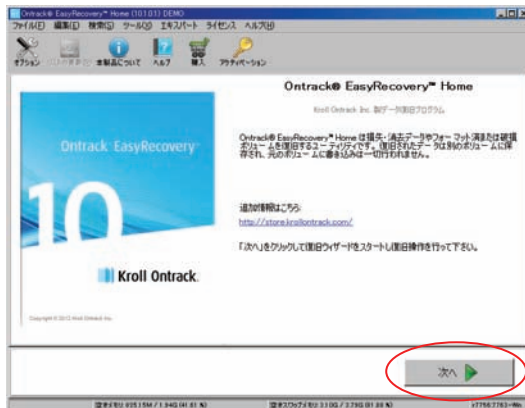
Ontrack® EasyRecovery™ Home (10.1.0.1) DEMO

ファイル(F) 編集(E) 検索(S) ツール(O) エキスパート ライセンス ヘルプ(H)

オプション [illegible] 本製品について ヘルプ 購入 アクティベーション

Ontrack EasyRecovery

10

Kroll Ontrack.

Copyright © 2012 Kroll Ontrack Inc.

Ontrack® EasyRecovery™ Home

Kroll Ontrack Inc. 製データ復旧プログラム

Ontrack® EasyRecovery™ Home は損失・消去データやフォーマット済または破損ボリュームを復旧するユーティリティです。復旧されたデータは別のボリュームに保存され、元のボリュームに書き込みは一切行われません。

追加情報はこちら:

http://store.krollontrack.com/

「次へ」をクリックして復旧ウィザードをスタートし復旧操作を行って下さい。

次へ

空きメモリ 855.15M / 1.94G (41.61 %)　　空きスワップメモリ 3.10G / 3.79G (81.88 %)　　v7756.7763-Win